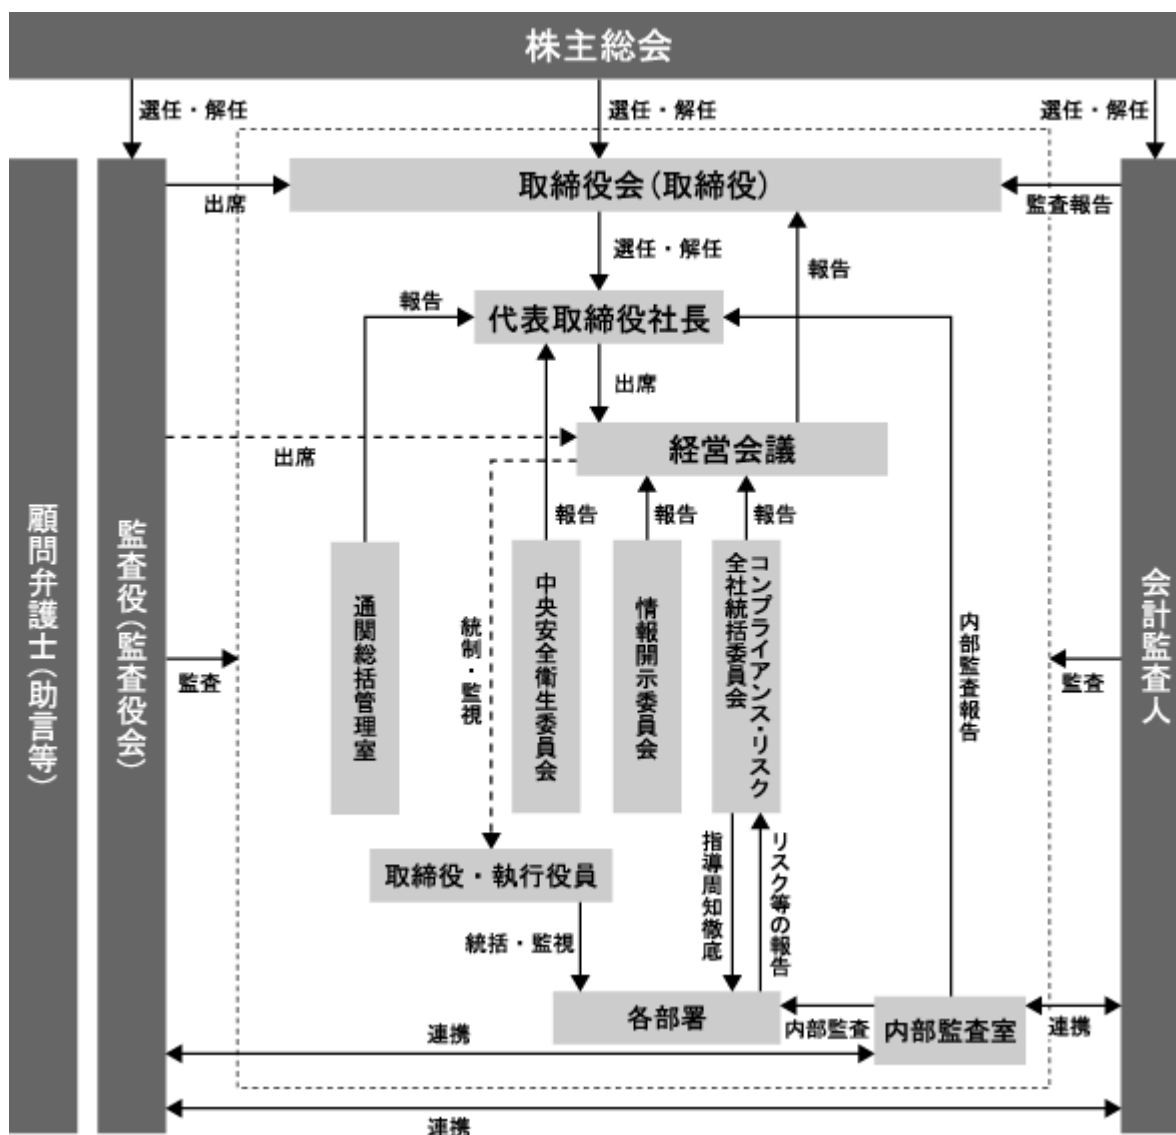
株主総会

選任・解任
選任・解任
選任・解任

顧問弁護士（助言等）
監査役（監査役会）
会計監査人

出席
取締役会（取締役）
監査報告

選任・解任
報告

報告
代表取締役社長

出席

出席
経営会議

報告
報告
報告

通関総括管理室
統制・監視
中央安全衛生委員会
情報開示委員会
全社統括委員会
コンプライアンス・リスク
内部監査報告

監査
監査

取締役・執行役員
指導周知徹底
リスク等の報告

統括・監視

各部署
内部監査
内部監査室

連携
連携
連携